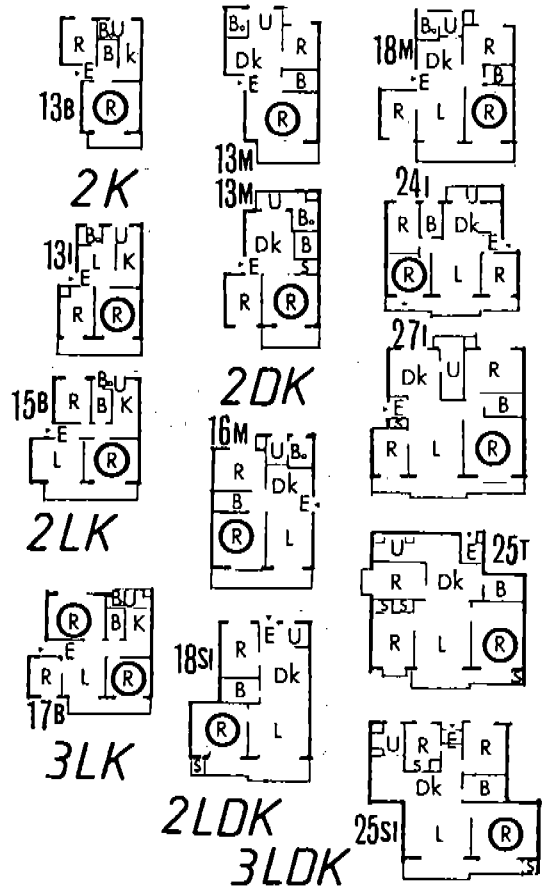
R Bo U B k
E
13B R

2K

R B L U K
13I
R R

15B R B Bo U K
E
L R

2LK

R Bo U B K
E
R L R
17B

3LK

Bo U R
Dk
E B
R
13M

13M U Bo
Dk B
E S
R R

2DK

16M U Bo
R Dk
B E
R L

18SI R E U
Dk
B
R L
S

2LDK

18M Bo U
Dk R
E B
R L R

24I U
R B Dk
E
R L R

27I
Dk U R
E B
S
R L R

U E 25T
R Dk B
S S
R L R
S

U R E R
S
Dk B
25SI L R
S

3LDK